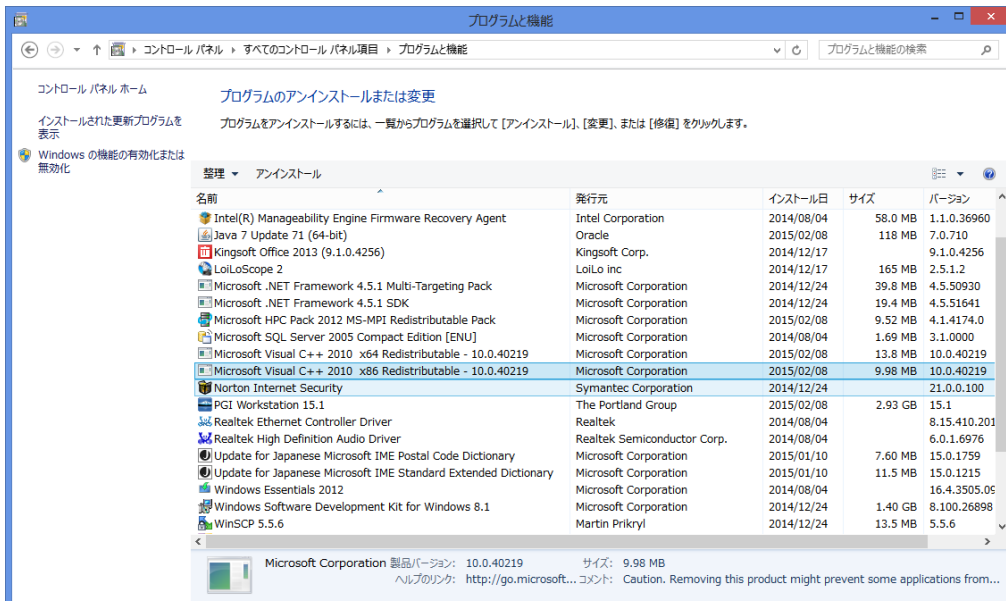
プログラムと機能

コントロール パネル › すべてのコントロール パネル項目 › プログラムと機能

プログラムと機能の検索

コントロール パネル ホーム

インストールされた更新プログラムを表示

Windows の機能の有効化または無効化

プログラムのアンインストールまたは変更

プログラムをアンインストールするには、一覧からプログラムを選択して [アンインストール]、[変更]、または [修復] をクリックします。

整理 ▼ アンインストール

| 名前 | 発行元 | インストール日 | サイズ | バージョン |
|---|---|---|---|---|
| Intel(R) Manageability Engine Firmware Recovery Agent | Intel Corporation | 2014/08/04 | 58.0 MB | 1.1.0.36960 |
| Java 7 Update 71 (64-bit) | Oracle | 2015/02/08 | 118 MB | 7.0.710 |
| Kingsoft Office 2013 (9.1.0.4256) | Kingsoft Corp. | 2014/12/17 | | 9.1.0.4256 |
| LoiLoScope 2 | LoiLo inc | 2014/12/17 | 165 MB | 2.5.1.2 |
| Microsoft .NET Framework 4.5.1 Multi-Targeting Pack | Microsoft Corporation | 2014/12/24 | 39.8 MB | 4.5.50930 |
| Microsoft .NET Framework 4.5.1 SDK | Microsoft Corporation | 2014/12/24 | 19.4 MB | 4.5.51641 |
| Microsoft HPC Pack 2012 MS-MPI Redistributable Pack | Microsoft Corporation | 2015/02/08 | 9.52 MB | 4.1.4174.0 |
| Microsoft SQL Server 2005 Compact Edition [ENU] | Microsoft Corporation | 2014/08/04 | 1.69 MB | 3.1.0000 |
| Microsoft Visual C++ 2010 x64 Redistributable - 10.0.40219 | Microsoft Corporation | 2015/02/08 | 13.8 MB | 10.0.40219 |
| Microsoft Visual C++ 2010 x86 Redistributable - 10.0.40219 | Microsoft Corporation | 2015/02/08 | 9.98 MB | 10.0.40219 |
| Norton Internet Security | Symantec Corporation | 2014/12/24 | | 21.0.0.100 |
| PGI Workstation 15.1 | The Portland Group | 2015/02/08 | 2.93 GB | 15.1 |
| Realtek Ethernet Controller Driver | Realtek | 2014/08/04 | | 8.15.410.201 |
| Realtek High Definition Audio Driver | Realtek Semiconductor Corp. | 2014/08/04 | | 6.0.1.6976 |
| Update for Japanese Microsoft IME Postal Code Dictionary | Microsoft Corporation | 2015/01/10 | 7.60 MB | 15.0.1759 |
| Update for Japanese Microsoft IME Standard Extended Dictionary | Microsoft Corporation | 2015/01/10 | 11.5 MB | 15.0.1215 |
| Windows Essentials 2012 | Microsoft Corporation | 2014/08/04 | | 16.4.3505.09 |
| Windows Software Development Kit for Windows 8.1 | Microsoft Corporation | 2014/12/24 | 1.40 GB | 8.100.26898 |
| WinSCP 5.5.6 | Martin Prikryl | 2014/12/24 | 13.5 MB | 5.5.6 |

Microsoft Corporation 製品バージョン: 10.0.40219 サイズ: 9.98 MB
ヘルプのリンク: http://go.microsoft... コメント: Caution. Removing this product might prevent some applications from...